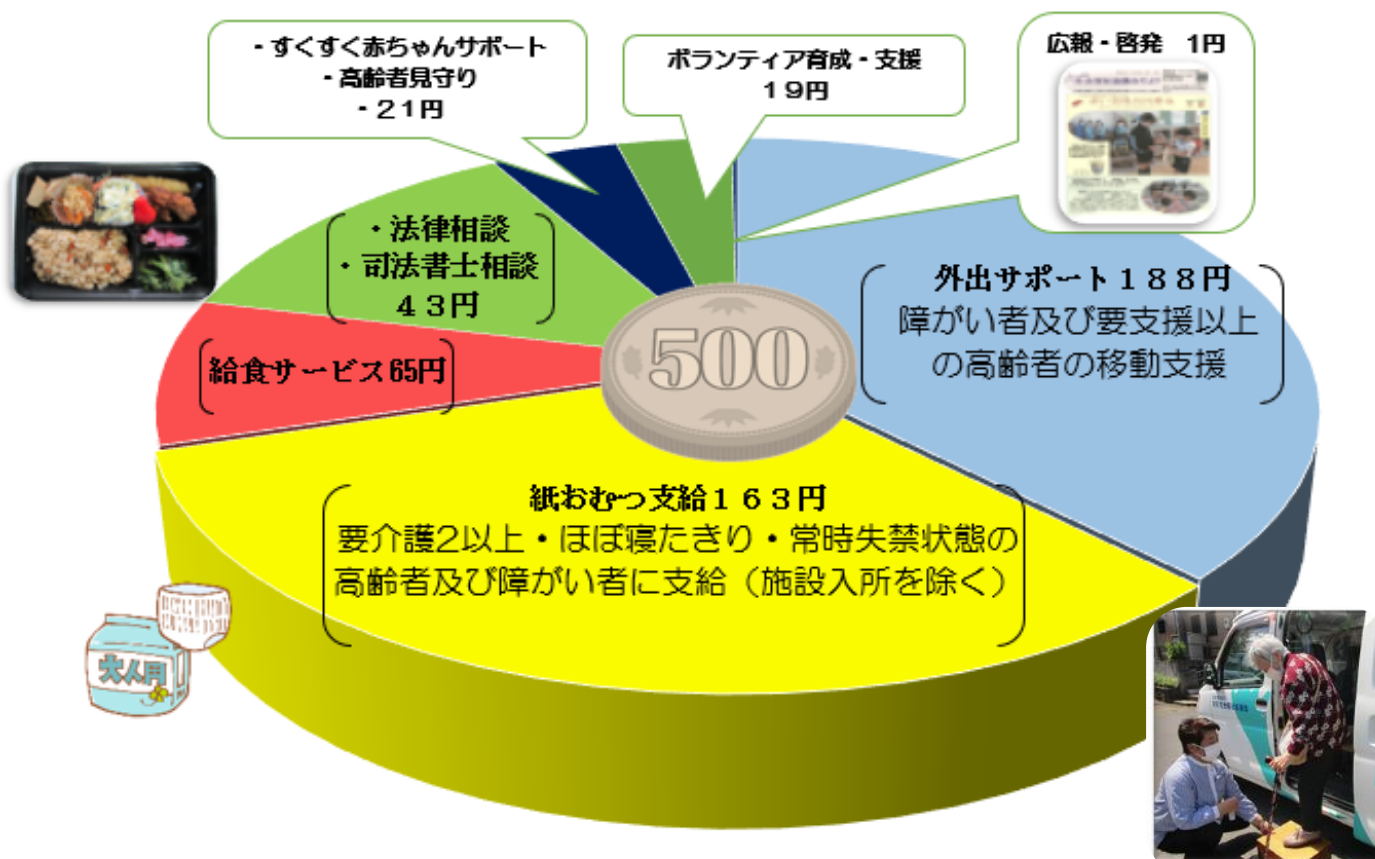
・すくすく赤ちゃんサポート
・高齢者見守り
・２１円

ボランティア育成・支援
１９円

広報・啓発　1円

・法律相談
・司法書士相談
４３円

外出サポート１８８円
障がい者及び要支援以上の高齢者の移動支援

500

給食サービス65円

紙おむつ支給１６３円
要介護2以上・ほぼ寝たきり・常時失禁状態の高齢者及び障がい者に支給（施設入所を除く）

大人用